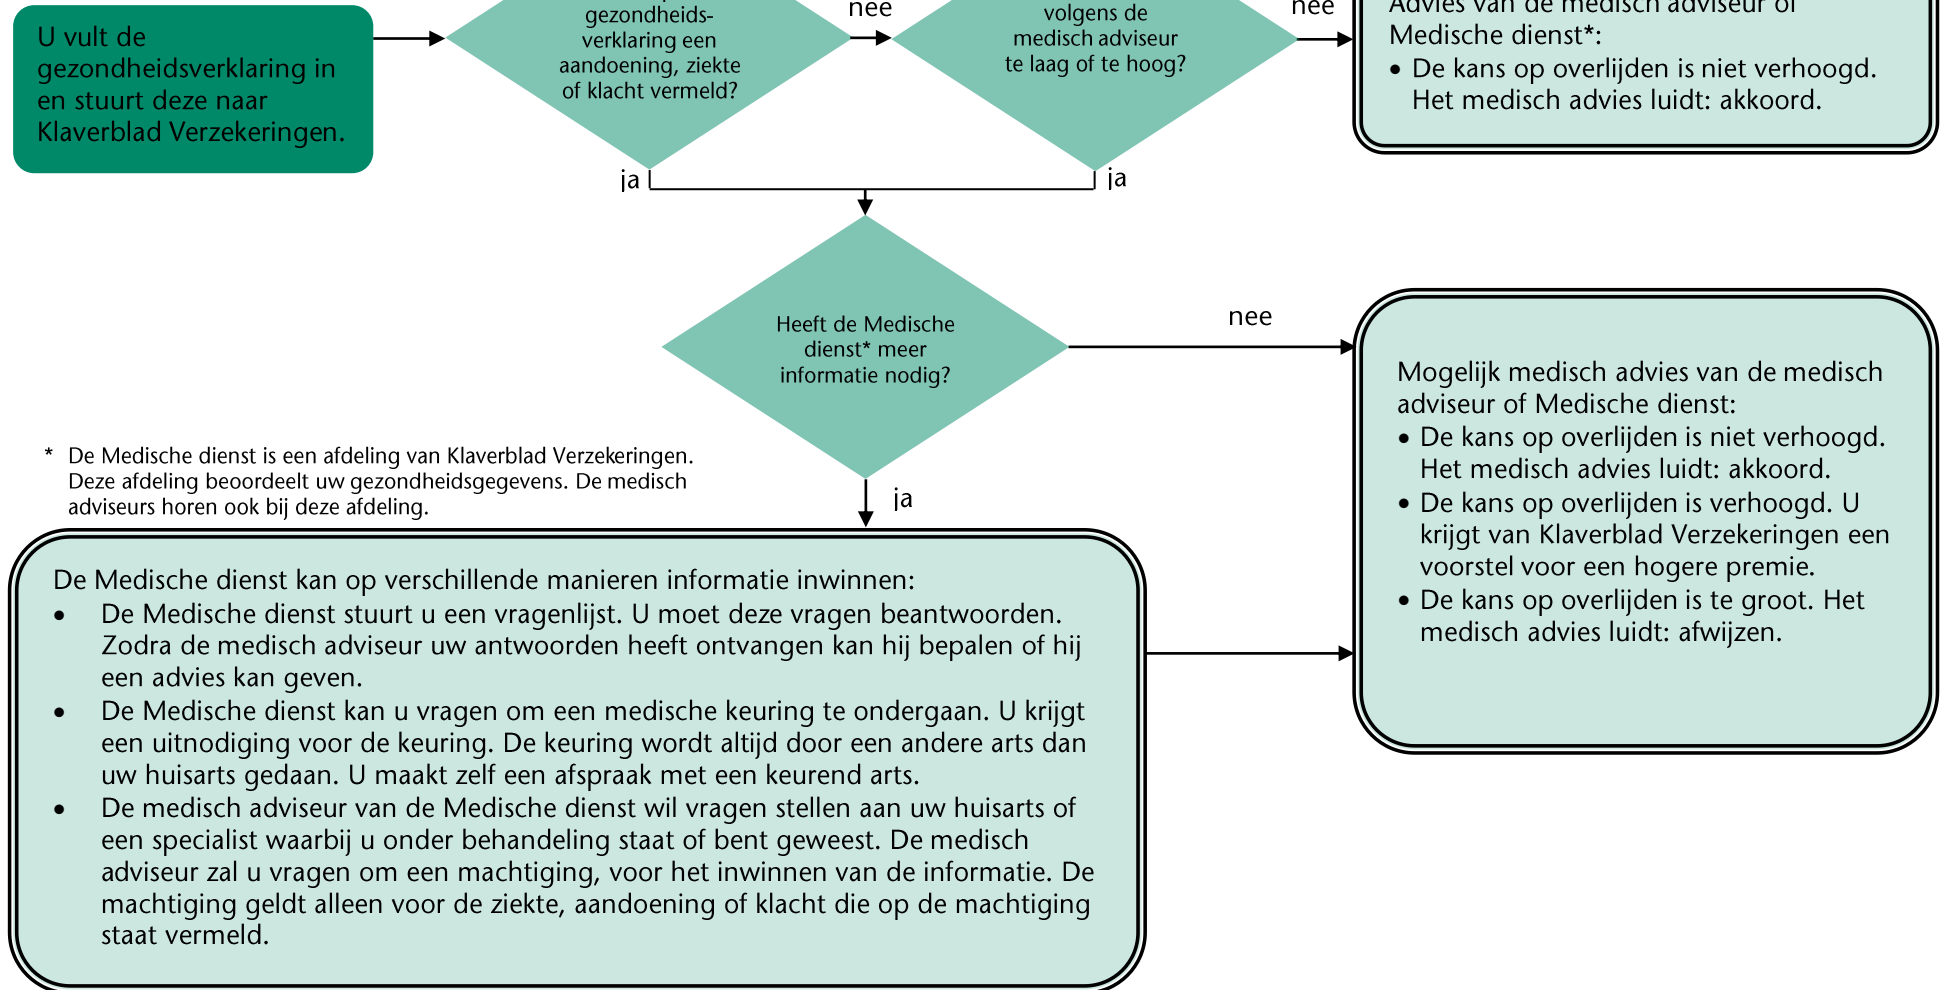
U vult de gezondheidsverklaring in en stuurt deze naar Klaverblad Verzekeringen.

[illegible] gezondheidsverklaring een aandoening, ziekte of klacht vermeld?

nee

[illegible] volgens de medisch adviseur te laag of te hoog?

nee

Advies van de medisch adviseur of Medische dienst*:
• De kans op overlijden is niet verhoogd. Het medisch advies luidt: akkoord.

ja

ja

Heeft de Medische dienst* meer informatie nodig?

nee

Mogelijk medisch advies van de medisch adviseur of Medische dienst:
• De kans op overlijden is niet verhoogd. Het medisch advies luidt: akkoord.
• De kans op overlijden is verhoogd. U krijgt van Klaverblad Verzekeringen een voorstel voor een hogere premie.
• De kans op overlijden is te groot. Het medisch advies luidt: afwijzen.

* De Medische dienst is een afdeling van Klaverblad Verzekeringen. Deze afdeling beoordeelt uw gezondheidsgegevens. De medisch adviseurs horen ook bij deze afdeling.

ja

De Medische dienst kan op verschillende manieren informatie inwinnen:
• De Medische dienst stuurt u een vragenlijst. U moet deze vragen beantwoorden. Zodra de medisch adviseur uw antwoorden heeft ontvangen kan hij bepalen of hij een advies kan geven.
• De Medische dienst kan u vragen om een medische keuring te ondergaan. U krijgt een uitnodiging voor de keuring. De keuring wordt altijd door een andere arts dan uw huisarts gedaan. U maakt zelf een afspraak met een keurend arts.
• De medisch adviseur van de Medische dienst wil vragen stellen aan uw huisarts of een specialist waarbij u onder behandeling staat of bent geweest. De medisch adviseur zal u vragen om een machtiging, voor het inwinnen van de informatie. De machtiging geldt alleen voor de ziekte, aandoening of klacht die op de machtiging staat vermeld.